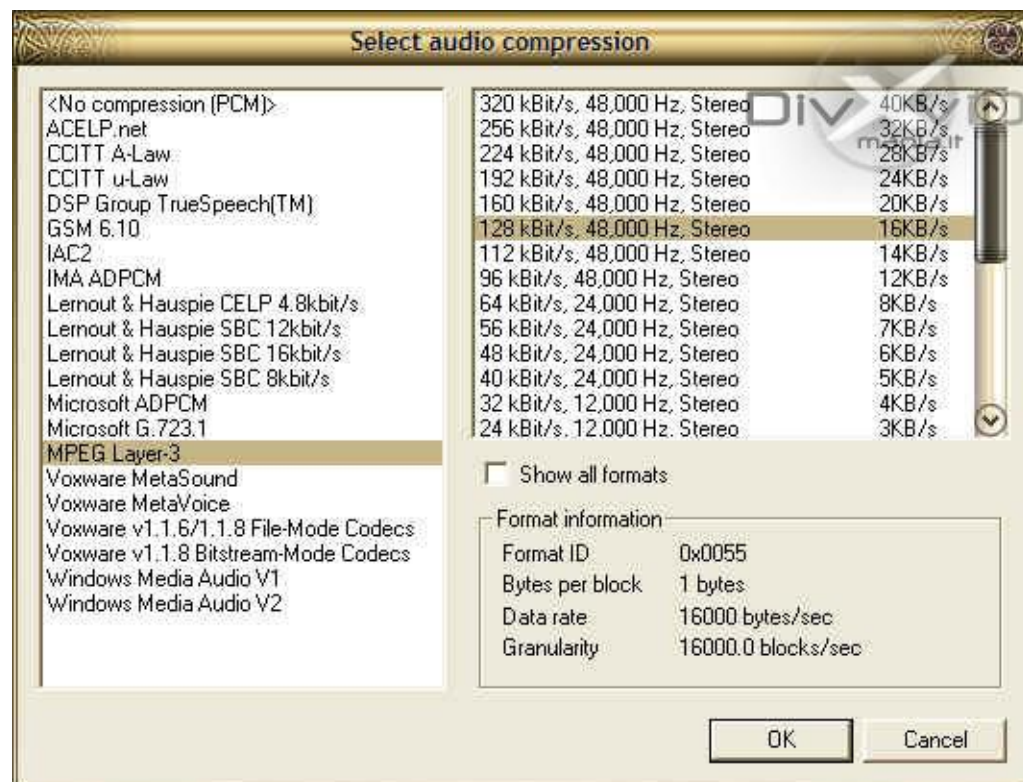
Select audio compression

<No compression (PCM)>
ACELP.net
CCITT A-Law
CCITT u-Law
DSP Group TrueSpeech(TM)
GSM 6.10
IAC2
IMA ADPCM
Lernout & Hauspie CELP 4.8kbit/s
Lernout & Hauspie SBC 12kbit/s
Lernout & Hauspie SBC 16kbit/s
Lernout & Hauspie SBC 8kbit/s
Microsoft ADPCM
Microsoft G.723.1
MPEG Layer-3
Voxware MetaSound
Voxware MetaVoice
Voxware v1.1.6/1.1.8 File-Mode Codecs
Voxware v1.1.8 Bitstream-Mode Codecs
Windows Media Audio V1
Windows Media Audio V2

| | |
|---|---|
| 320 kBit/s, 48,000 Hz, Stereo | 40KB/s |
| 256 kBit/s, 48,000 Hz, Stereo | 32KB/s |
| 224 kBit/s, 48,000 Hz, Stereo | 28KB/s |
| 192 kBit/s, 48,000 Hz, Stereo | 24KB/s |
| 160 kBit/s, 48,000 Hz, Stereo | 20KB/s |
| 128 kBit/s, 48,000 Hz, Stereo | 16KB/s |
| 112 kBit/s, 48,000 Hz, Stereo | 14KB/s |
| 96 kBit/s, 48,000 Hz, Stereo | 12KB/s |
| 64 kBit/s, 24,000 Hz, Stereo | 8KB/s |
| 56 kBit/s, 24,000 Hz, Stereo | 7KB/s |
| 48 kBit/s, 24,000 Hz, Stereo | 6KB/s |
| 40 kBit/s, 24,000 Hz, Stereo | 5KB/s |
| 32 kBit/s, 12,000 Hz, Stereo | 4KB/s |
| 24 kBit/s, 12,000 Hz, Stereo | 3KB/s |

DivX movie.lt

Show all formats

Format information
Format ID 0x0055
Bytes per block 1 bytes
Data rate 16000 bytes/sec
Granularity 16000.0 blocks/sec

OK
Cancel